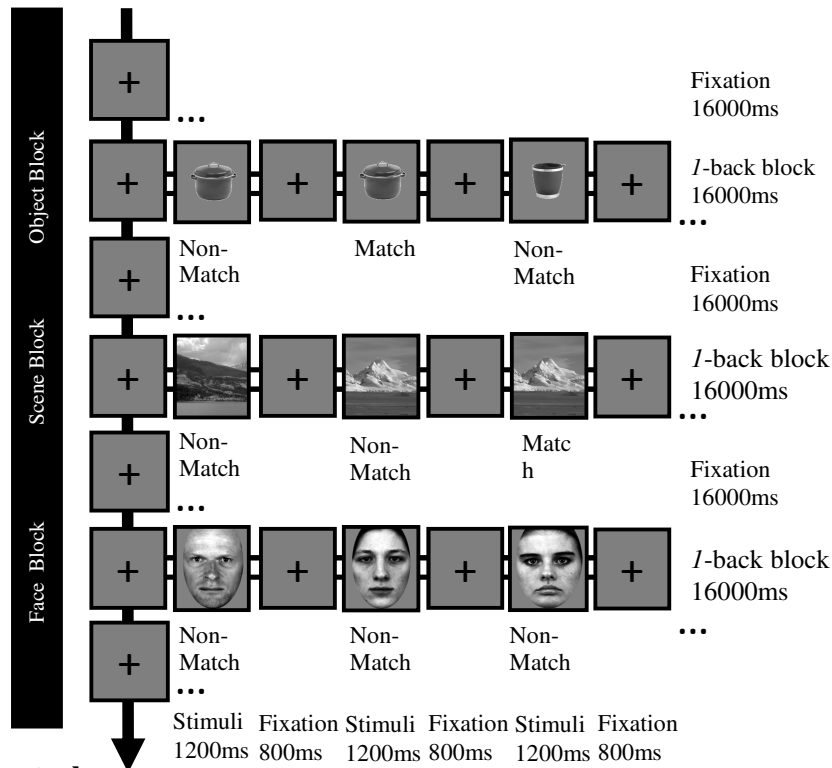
Object Block

Scene Block

Face Block

+
…
Fixation 16000ms

+ + + +
1-back block 16000ms
…

Non-Match
Match
Non-Match

+
…
Fixation 16000ms

+ + + +
1-back block 16000ms
…

Non-Match
Non-Match
Matc h

+
…
Fixation 16000ms

+ + + +
1-back block 16000ms
…

Non-Match
Non-Match
Non-Match

+
…

Stimuli 1200ms
Fixation 800ms
Stimuli 1200ms
Fixation 800ms
Stimuli 1200ms
Fixation 800ms